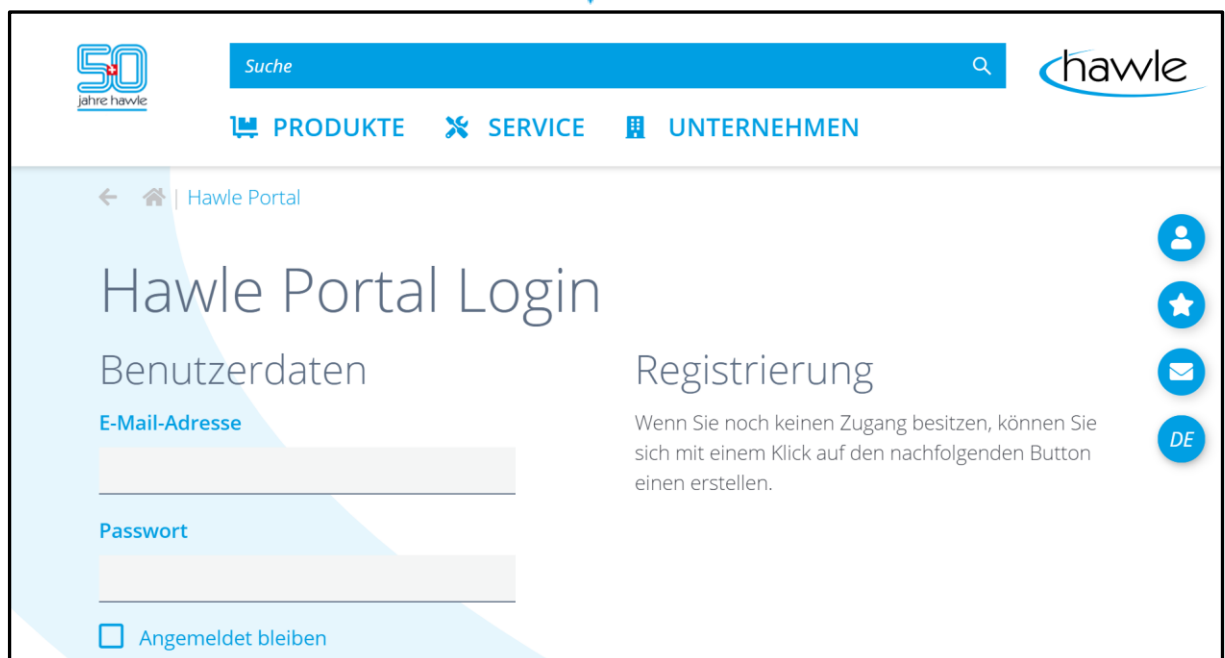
50
jahre hawle

Suche

hawle

PRODUKTE SERVICE UNTERNEHMEN

| Hawle Portal

Hawle Portal Login

Benutzerdaten

E-Mail-Adresse

Passwort

Angemeldet bleiben

Registrierung

Wenn Sie noch keinen Zugang besitzen, können Sie sich mit einem Klick auf den nachfolgenden Button einen erstellen.

DE